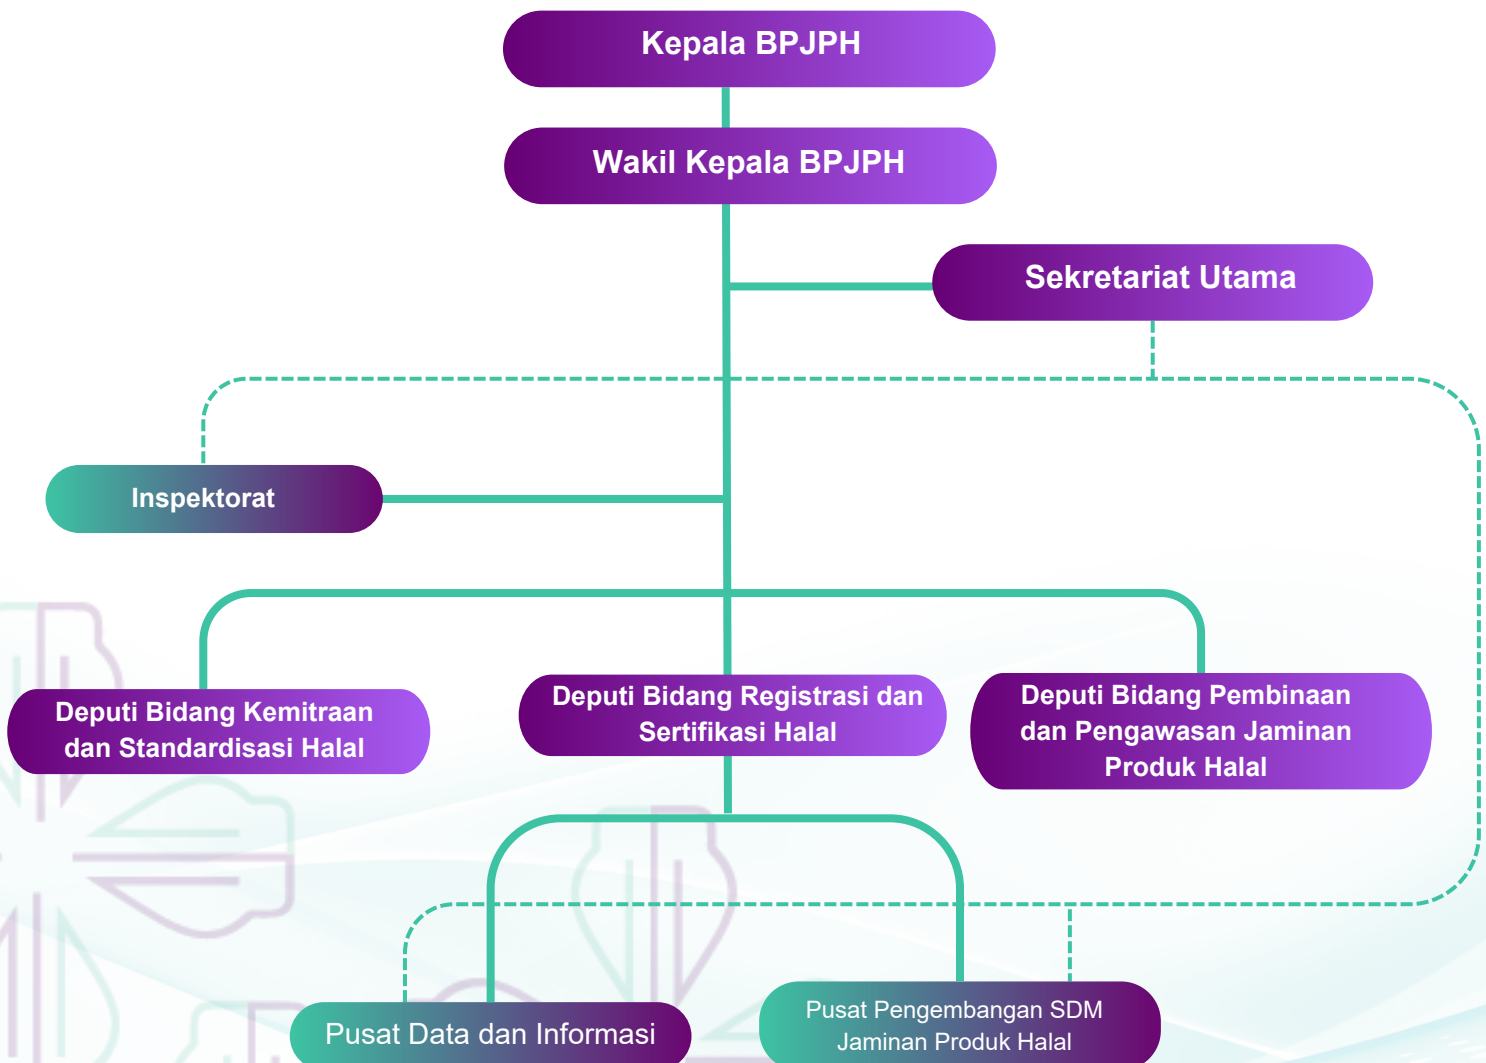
Kepala BPJPH

Wakil Kepala BPJPH

Sekretariat Utama

Inspektorat

Deputi Bidang Kemitraan dan Standardisasi Halal

Deputi Bidang Registrasi dan Sertifikasi Halal

Deputi Bidang Pembinaan dan Pengawasan Jaminan Produk Halal

Pusat Data dan Informasi

Pusat Pengembangan SDM Jaminan Produk Halal